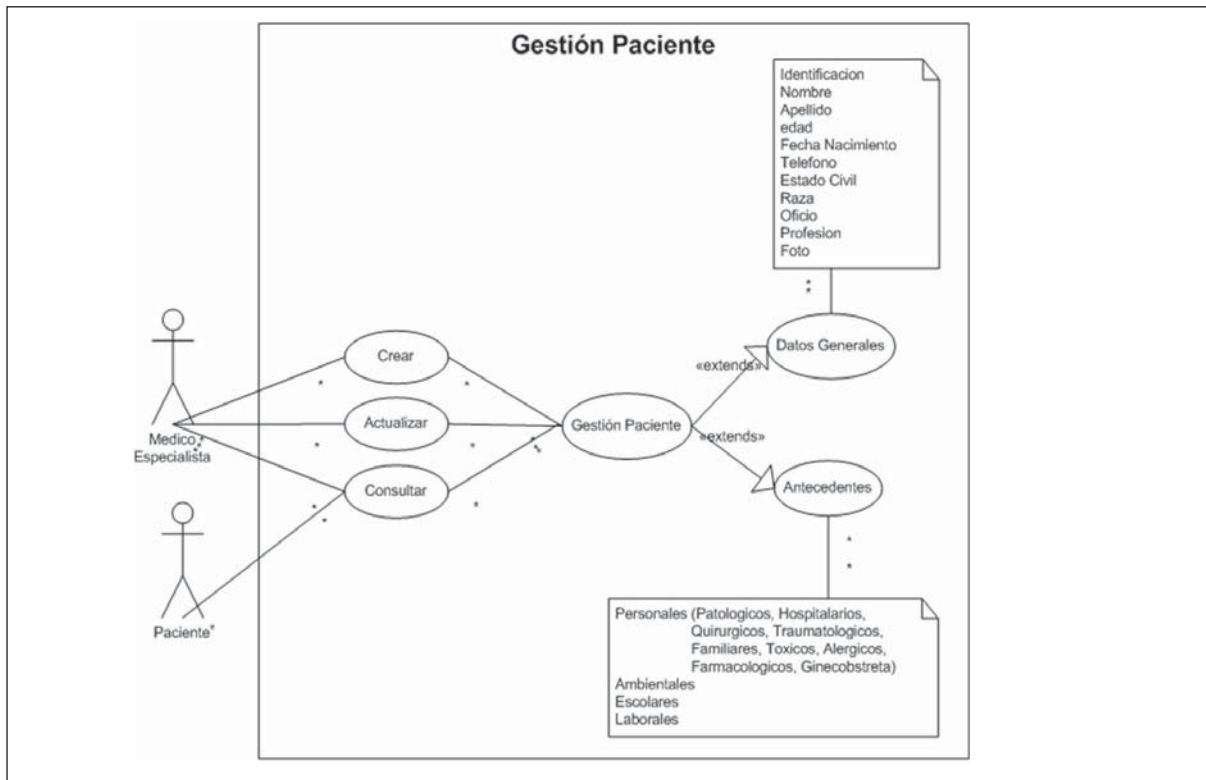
Gestión Paciente

Identificacion
Nombre
Apellido
edad
Fecha Nacimiento
Telefono
Estado Civil
Raza
Oficio
Profesion
Foto

Medico Especialista

Paciente

Crear

Actualizar

Consultar

Gestión Paciente

«extends»

«extends»

Datos Generales

Antecedentes

Personales (Patologicos, Hospitalarios, Quirurgicos, Traumatologicos, Familiares, Toxicos, Alergicos, Farmacologicos, Ginecobstreta)
Ambientales
Escolares
Laborales